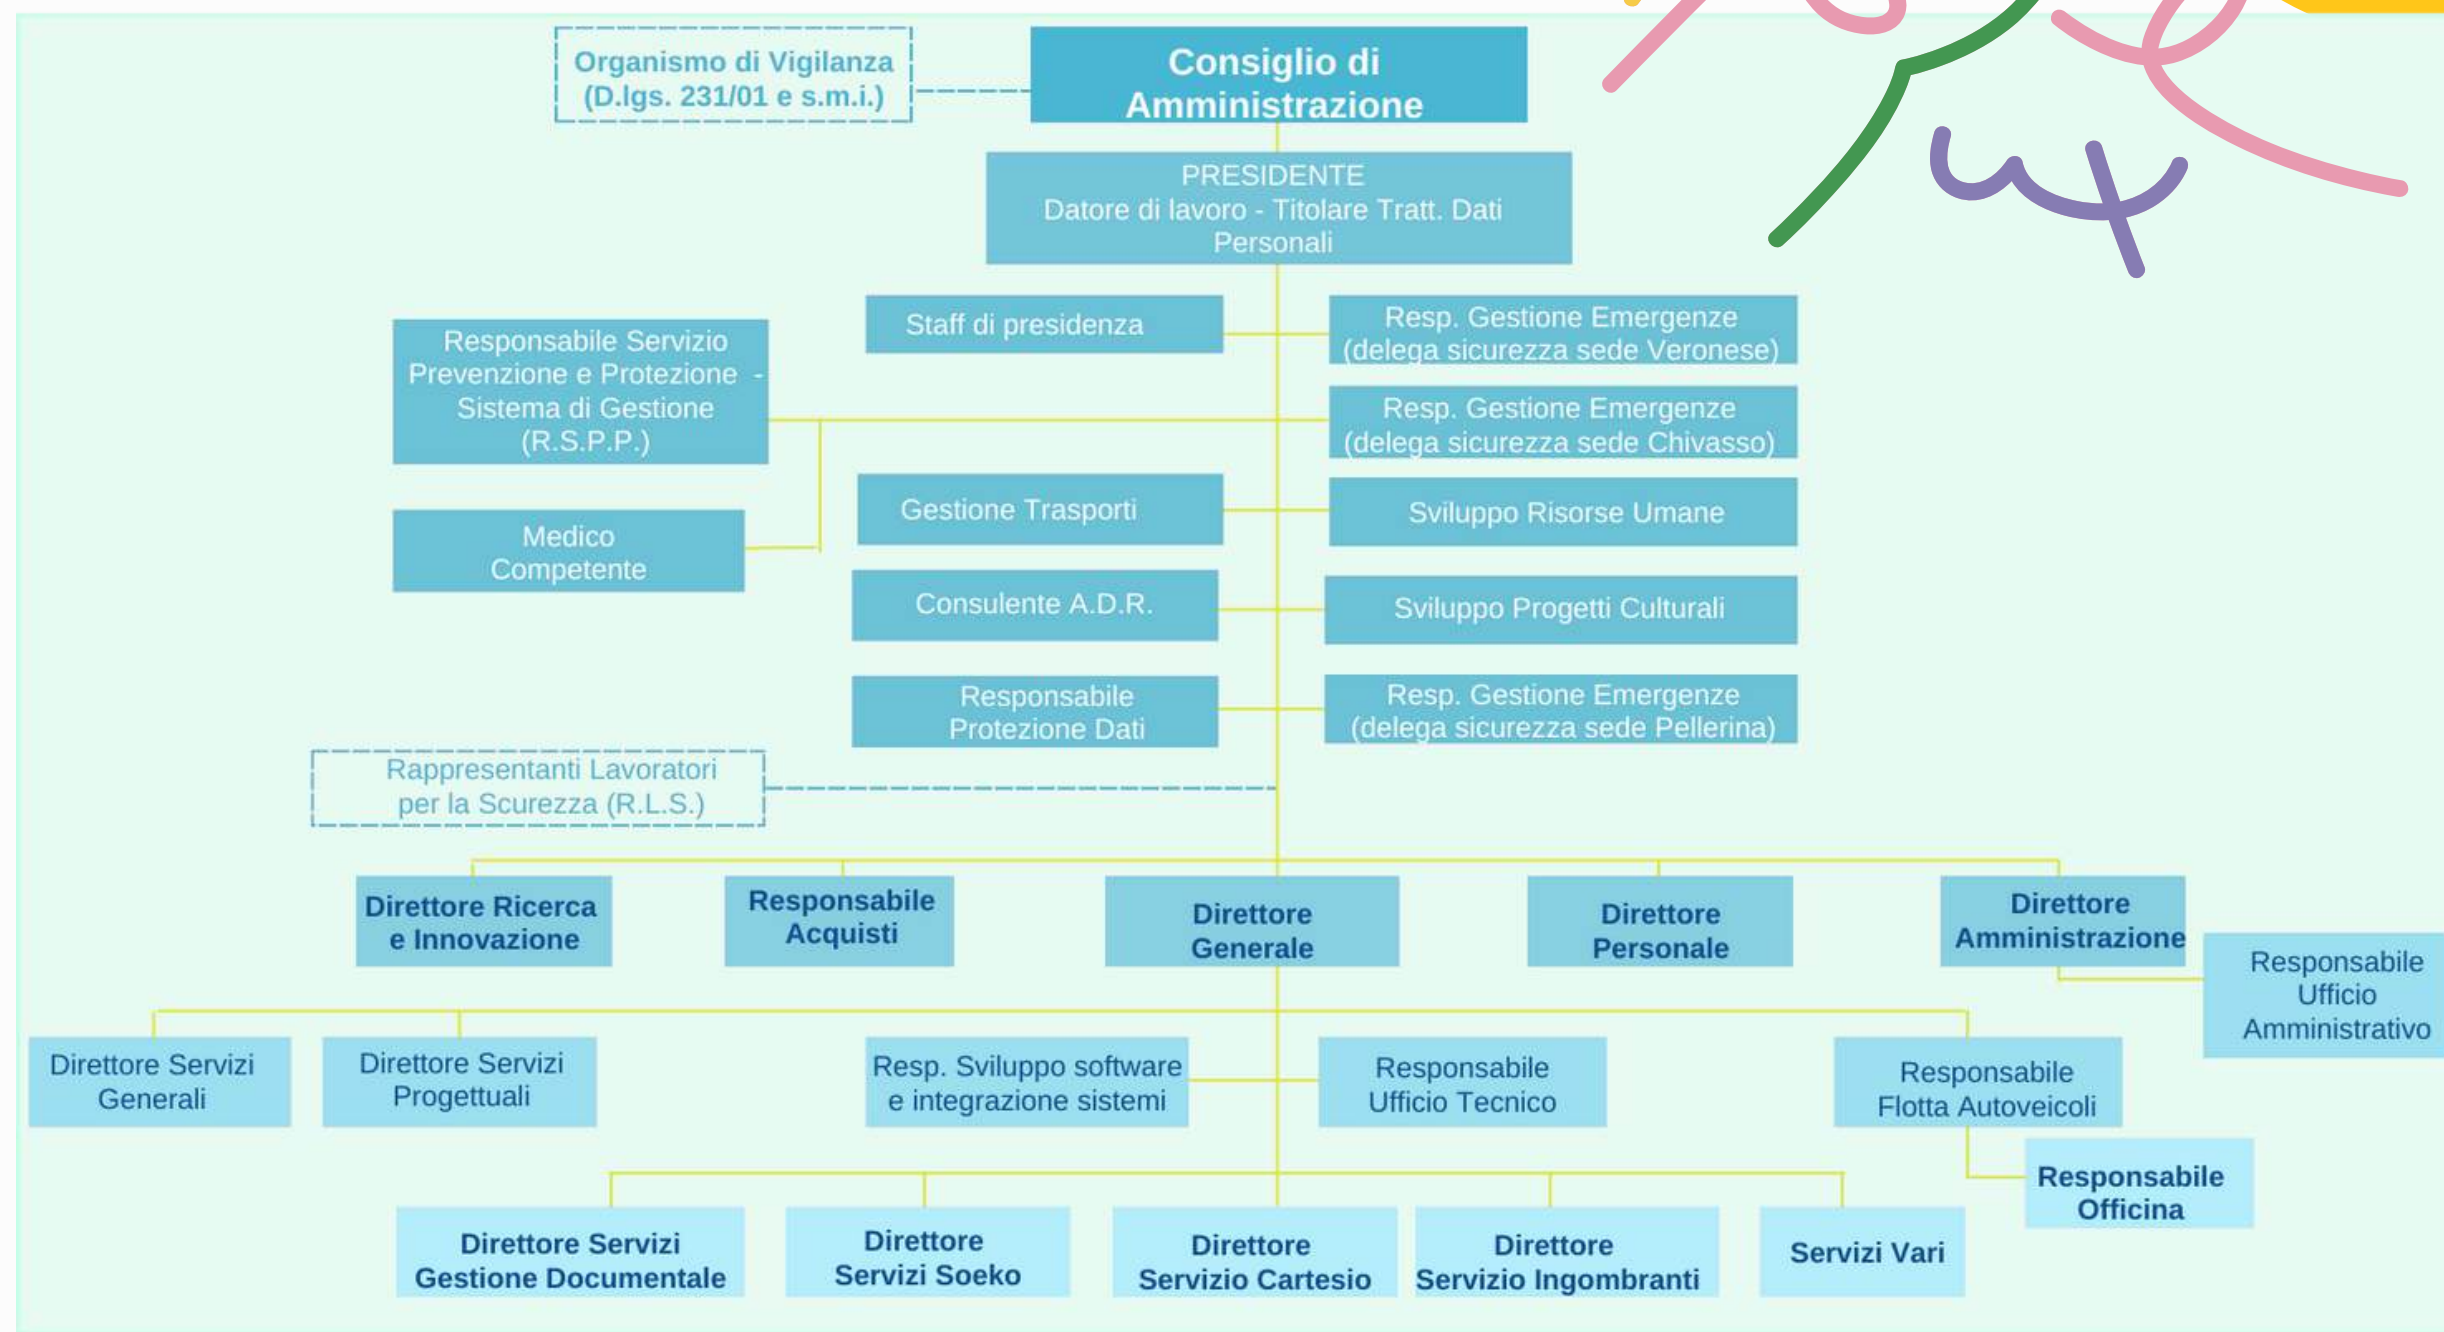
Organismo di Vigilanza
(D.lgs. 231/01 e s.m.i.)

Consiglio di Amministrazione

PRESIDENTE
Datore di lavoro - Titolare Tratt. Dati Personali

Responsabile Servizio Prevenzione e Protezione - Sistema di Gestione (R.S.P.P.)

Staff di presidenza

Resp. Gestione Emergenze (delega sicurezza sede Veronese)

Resp. Gestione Emergenze (delega sicurezza sede Chivasso)

Medico Competente

Gestione Trasporti

Sviluppo Risorse Umane

Consulente A.D.R.

Sviluppo Progetti Culturali

Responsabile Protezione Dati

Resp. Gestione Emergenze (delega sicurezza sede Pellerina)

Rappresentanti Lavoratori per la Scurezza (R.L.S.)

Direttore Ricerca e Innovazione

Responsabile Acquisti

Direttore Generale

Direttore Personale

Direttore Amministrazione

Responsabile Ufficio Amministrativo

Direttore Servizi Generali

Direttore Servizi Progettuali

Resp. Sviluppo software e integrazione sistemi

Responsabile Ufficio Tecnico

Responsabile Flotta Autoveicoli

Responsabile Officina

Direttore Servizi Gestione Documentale

Direttore Servizi Soeko

Direttore Servizio Cartesio

Direttore Servizio Ingombranti

Servizi Vari